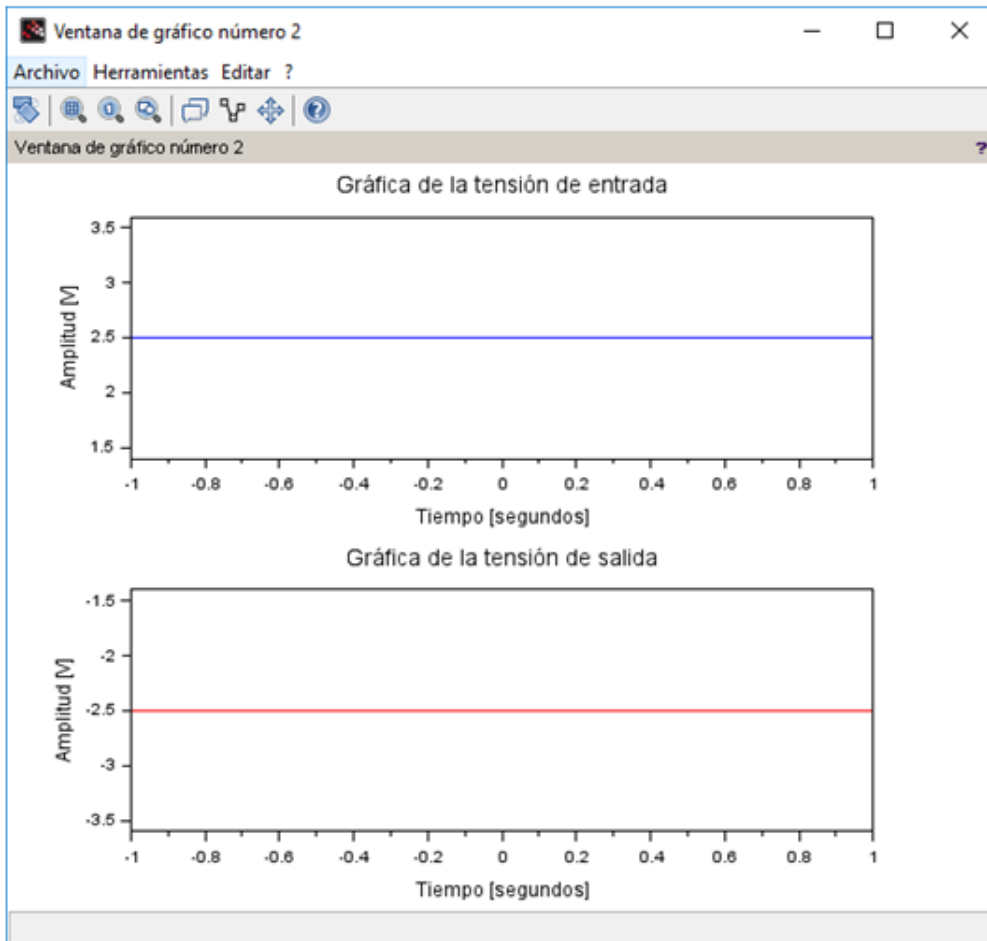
Ventana de gráfico número 2

Archivo Herramientas Editar ?

Ventana de gráfico número 2

?

Gráfica de la tensión de entrada

Amplitud [V]

3.5
3
2.5
2
1.5

-1 -0.8 -0.6 -0.4 -0.2 0 0.2 0.4 0.6 0.8 1

Tiempo [segundos]

Gráfica de la tensión de salida

Amplitud [V]

-1.5
-2
-2.5
-3
-3.5

-1 -0.8 -0.6 -0.4 -0.2 0 0.2 0.4 0.6 0.8 1

Tiempo [segundos]